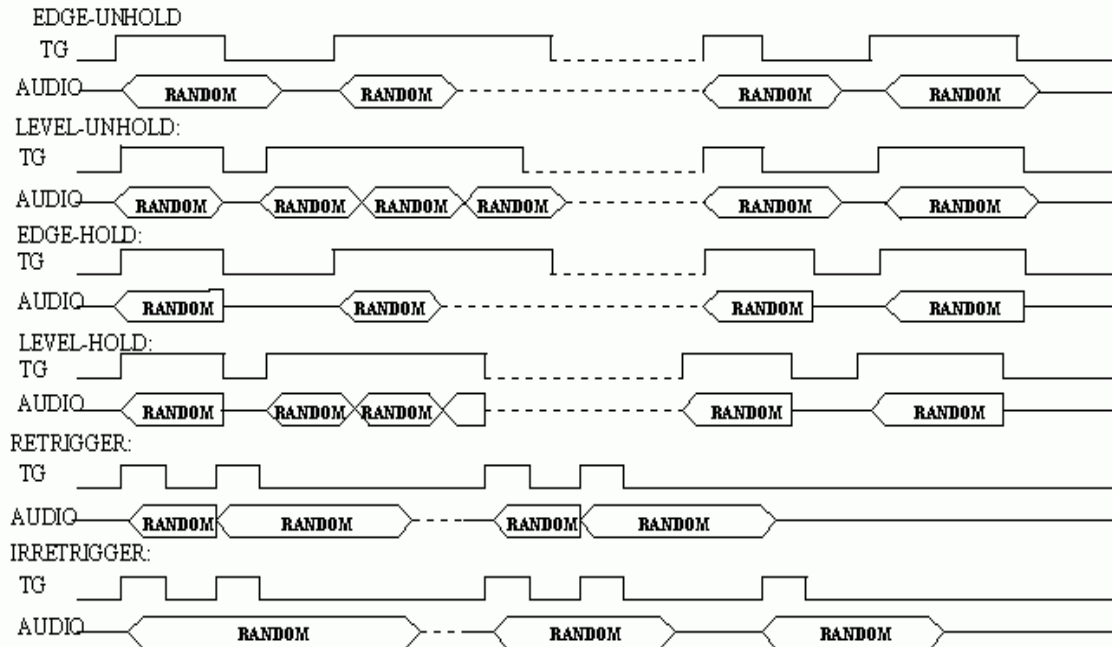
EDGE-UNHOLD
TG
AUDIO RANDOM RANDOM RANDOM RANDOM
LEVEL-UNHOLD:
TG
AUDIO RANDOM RANDOM RANDOM RANDOM RANDOM RANDOM
EDGE-HOLD:
TG
AUDIO RANDOM RANDOM RANDOM RANDOM
LEVEL-HOLD:
TG
AUDIO RANDOM RANDOM RANDOM RANDOM RANDOM
RETRIGGER:
TG
AUDIO RANDOM RANDOM RANDOM RANDOM
IRRETRIGGER:
TG
AUDIO RANDOM RANDOM RANDOM